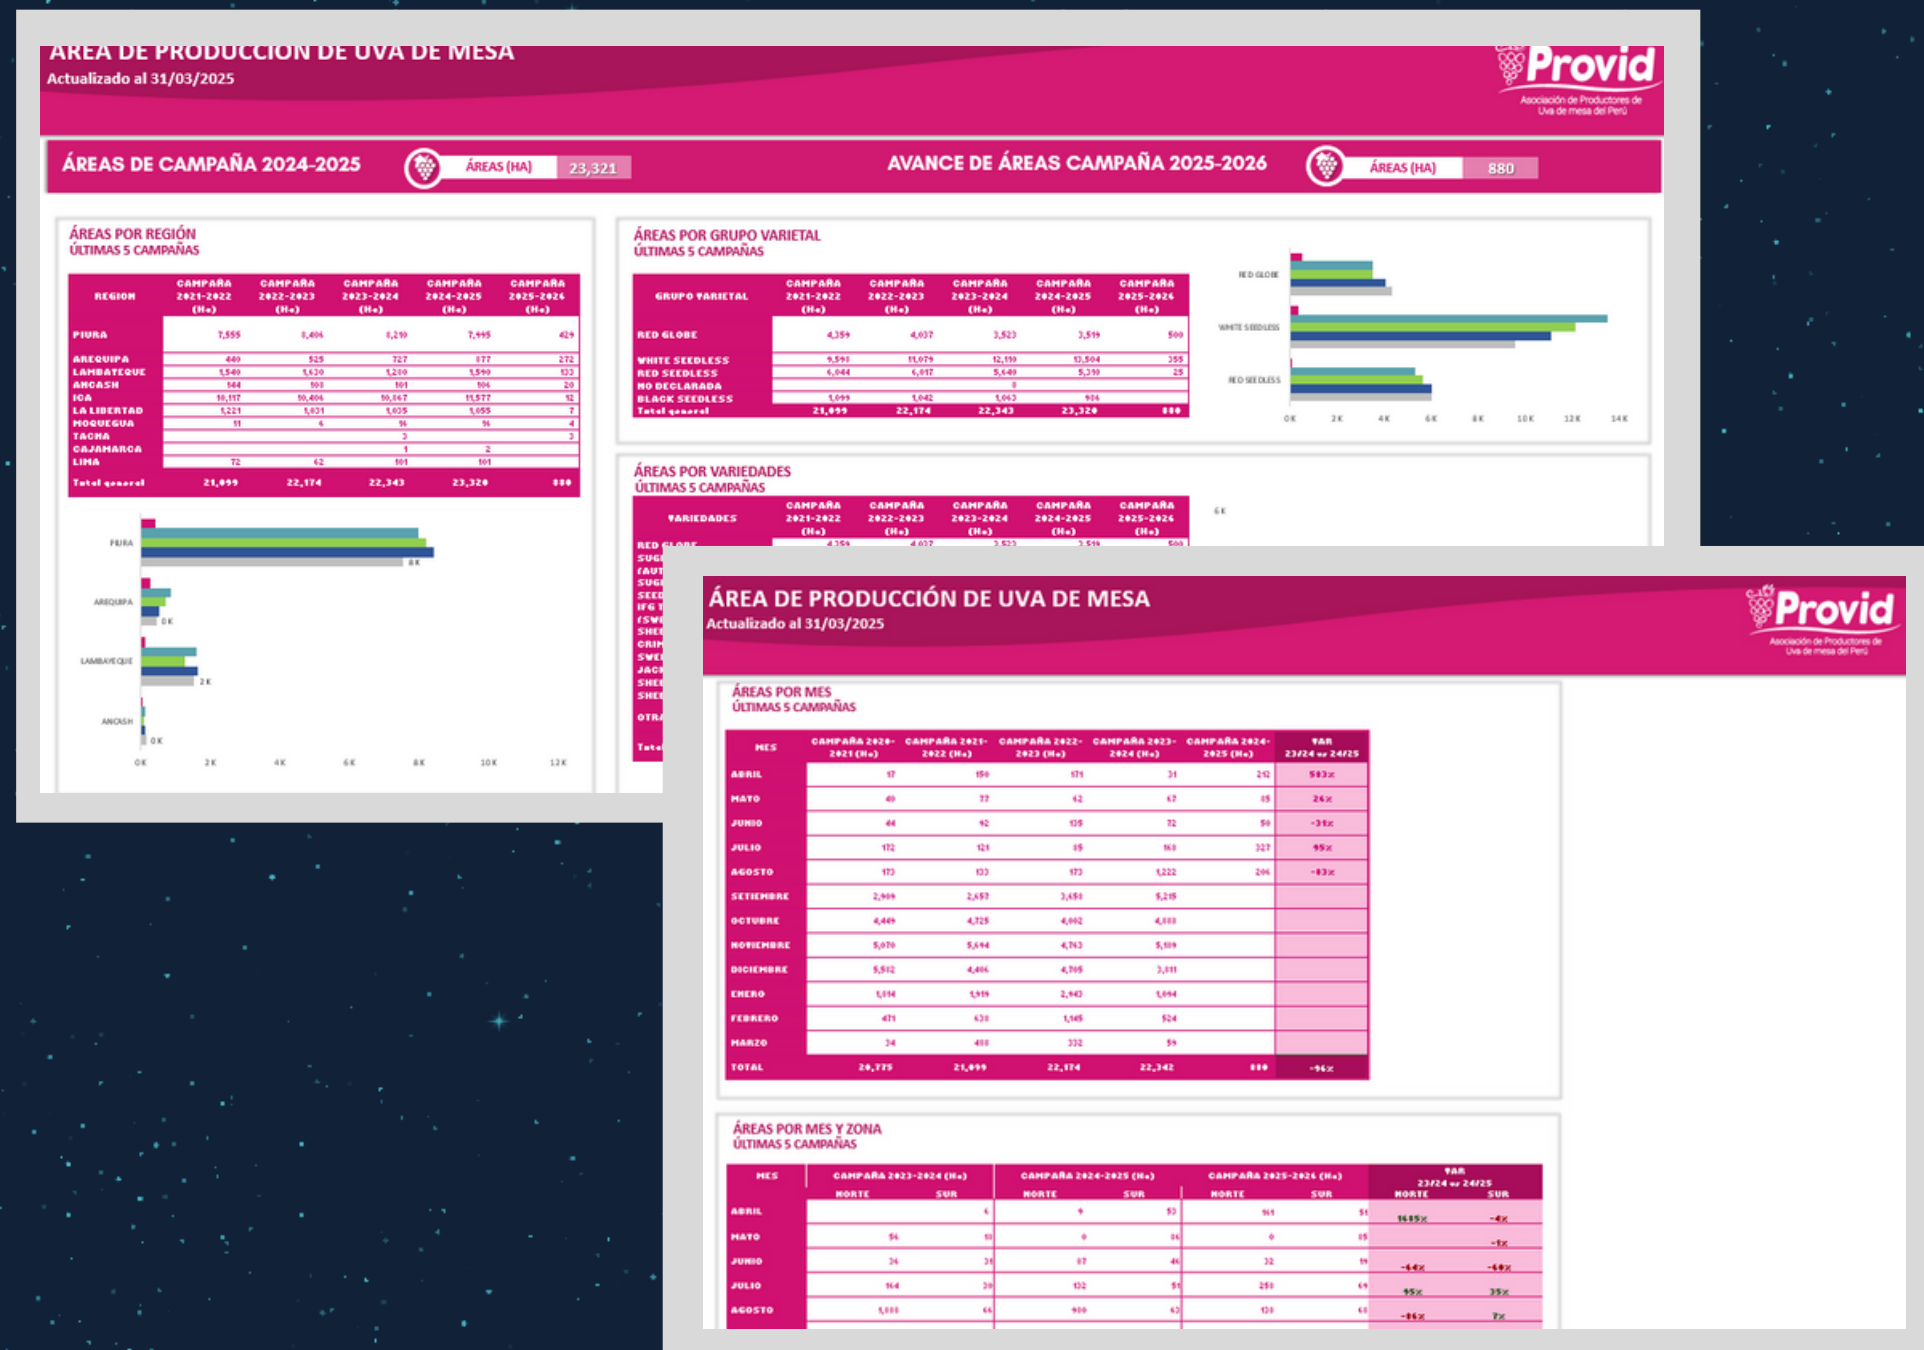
ÁREA DE PRODUCCIÓN DE UVA DE MESA
Actualizado al 31/03/2025

Provid
Asociación de Productores de Uva de mesa del Perú

ÁREAS DE CAMPAÑA 2024-2025 ÁREAS (HA) 23,321

AVANCE DE ÁREAS CAMPAÑA 2025-2026 ÁREAS (HA) 880

ÁREAS POR REGIÓN
ÚLTIMAS 5 CAMPAÑAS

| REGION | CAMPAÑA 2021-2022 (Ha) | CAMPAÑA 2022-2023 (Ha) | CAMPAÑA 2023-2024 (Ha) | CAMPAÑA 2024-2025 (Ha) | CAMPAÑA 2025-2026 (Ha) |
|---|---|---|---|---|---|
| PIURA | 7,555 | 8,406 | 8,219 | 7,995 | 429 |
| AREQUIPA | 440 | 525 | 727 | 877 | 272 |
| LAMBAYEQUE | 1,540 | 1,630 | 1,280 | 1,590 | 133 |
| ANCASH | 584 | 503 | 101 | 506 | 20 |
| ICA | 10,117 | 10,406 | 10,867 | 11,577 | 12 |
| LA LIBERTAD | 1,221 | 1,031 | 1,035 | 1,055 | 7 |
| MOQUEGUA | 11 | 6 | 16 | 16 | 4 |
| TACNA | | | 3 | | 3 |
| CAJAMARCA | | | 1 | 2 | |
| LIMA | 72 | 62 | 101 | 101 | |
| Total general | 21,099 | 22,174 | 22,343 | 23,320 | 880 |

PIURA
AREQUIPA
LAMBAYEQUE
ANCASH
8K 0K 2K 0K
0K 2K 4K 6K 8K 10K 12K

ÁREAS POR GRUPO VARIETAL
ÚLTIMAS 5 CAMPAÑAS

| GRUPO VARIETAL | CAMPAÑA 2021-2022 (Ha) | CAMPAÑA 2022-2023 (Ha) | CAMPAÑA 2023-2024 (Ha) | CAMPAÑA 2024-2025 (Ha) | CAMPAÑA 2025-2026 (Ha) |
|---|---|---|---|---|---|
| RED GLOBE | 4,359 | 4,037 | 3,523 | 3,519 | 500 |
| WHITE SEEDLESS | 9,598 | 11,079 | 12,110 | 13,504 | 355 |
| RED SEEDLESS | 6,044 | 6,017 | 5,640 | 5,310 | 25 |
| NO DECLARADA | | | 0 | | |
| BLACK SEEDLESS | 1,099 | 1,042 | 1,063 | 986 | |
| Total general | 21,099 | 22,174 | 22,343 | 23,320 | 880 |

RED GLOBE
WHITE SEEDLESS
RED SEEDLESS
0K 2K 4K 6K 8K 10K 12K 14K

ÁREAS POR VARIEDADES
ÚLTIMAS 5 CAMPAÑAS

| VARIEDADES | CAMPAÑA 2021-2022 (Ha) | CAMPAÑA 2022-2023 (Ha) | CAMPAÑA 2023-2024 (Ha) | CAMPAÑA 2024-2025 (Ha) | CAMPAÑA 2025-2026 (Ha) |
|---|---|---|---|---|---|
| RED GLOBE | 4,359 | 4,037 | 3,523 | 3,519 | 500 |

6K

ÁREA DE PRODUCCIÓN DE UVA DE MESA
Actualizado al 31/03/2025

Provid
Asociación de Productores de Uva de mesa del Perú

ÁREAS POR MES
ÚLTIMAS 5 CAMPAÑAS

| MES | CAMPAÑA 2020-2021 (Ha) | CAMPAÑA 2021-2022 (Ha) | CAMPAÑA 2022-2023 (Ha) | CAMPAÑA 2023-2024 (Ha) | CAMPAÑA 2024-2025 (Ha) | VAR 23/24 vs 24/25 |
|---|---|---|---|---|---|---|
| ABRIL | 17 | 150 | 171 | 31 | 212 | 583% |
| MAYO | 49 | 77 | 42 | 67 | 85 | 26% |
| JUNIO | 44 | 92 | 135 | 72 | 50 | -31% |
| JULIO | 172 | 121 | 85 | 168 | 327 | 95% |
| AGOSTO | 173 | 133 | 173 | 1,222 | 206 | -83% |
| SETIEMBRE | 2,909 | 2,657 | 3,658 | 5,215 | | |
| OCTUBRE | 4,449 | 4,725 | 4,002 | 4,888 | | |
| NOVIEMBRE | 5,070 | 5,694 | 4,743 | 5,189 | | |
| DICIEMBRE | 5,512 | 4,406 | 4,705 | 3,811 | | |
| ENERO | 1,894 | 1,919 | 2,943 | 1,094 | | |
| FEBRERO | 471 | 638 | 1,145 | 524 | | |
| MARZO | 34 | 488 | 332 | 59 | | |
| TOTAL | 20,775 | 21,099 | 22,174 | 22,342 | 880 | -96% |

ÁREAS POR MES Y ZONA
ÚLTIMAS 5 CAMPAÑAS

| MES | CAMPAÑA 2023-2024 (Ha) NORTE | SUR | CAMPAÑA 2024-2025 (Ha) NORTE | SUR | CAMPAÑA 2025-2026 (Ha) NORTE | SUR | VAR 23/24 vs 24/25 NORTE | SUR |
|---|---|---|---|---|---|---|---|---|
| ABRIL | | 6 | 9 | 53 | 161 | 51 | 1685% | -4% |
| MAYO | 56 | 11 | 0 | 86 | 0 | 85 | | -1% |
| JUNIO | 36 | 36 | 87 | 46 | 32 | 19 | -64% | -60% |
| JULIO | 164 | 30 | 132 | 51 | 258 | 69 | 95% | 35% |
| AGOSTO | 1,188 | 66 | 900 | 63 | 138 | 68 | -86% | 7% |